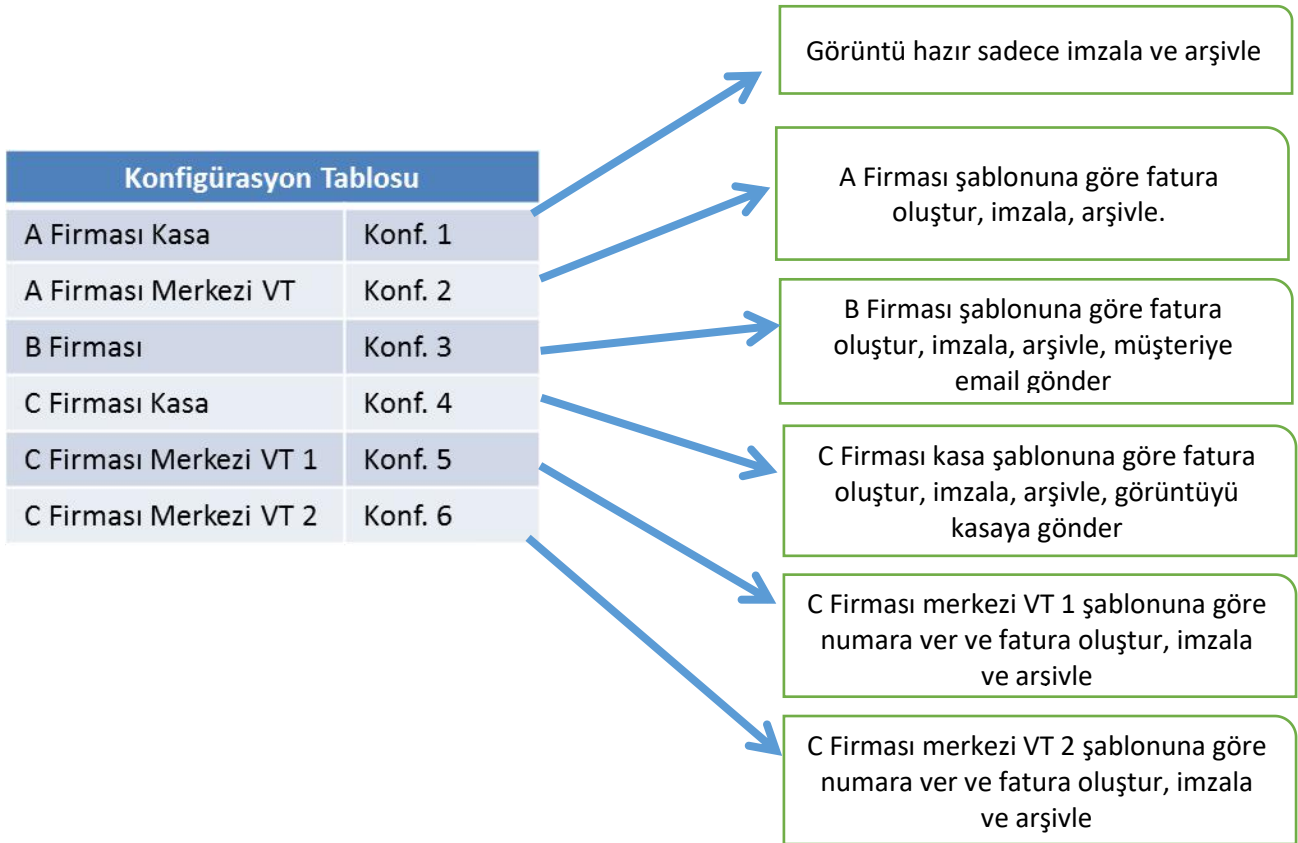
| Konfigürasyon Tablosu | |
|---|---|
| A Firması Kasa | Konf. 1 |
| A Firması Merkezi VT | Konf. 2 |
| B Firması | Konf. 3 |
| C Firması Kasa | Konf. 4 |
| C Firması Merkezi VT 1 | Konf. 5 |
| C Firması Merkezi VT 2 | Konf. 6 |

Görüntü hazır sadece imzala ve arşivle

A Firması şablonuna göre fatura oluştur, imzala, arşivle.

B Firması şablonuna göre fatura oluştur, imzala, arşivle, müşteriye email gönder

C Firması kasa şablonuna göre fatura oluştur, imzala, arşivle, görüntüyü kasaya gönder

C Firması merkezi VT 1 şablonuna göre numara ver ve fatura oluştur, imzala ve arsivle

C Firması merkezi VT 2 şablonuna göre numara ver ve fatura oluştur, imzala ve arşivle